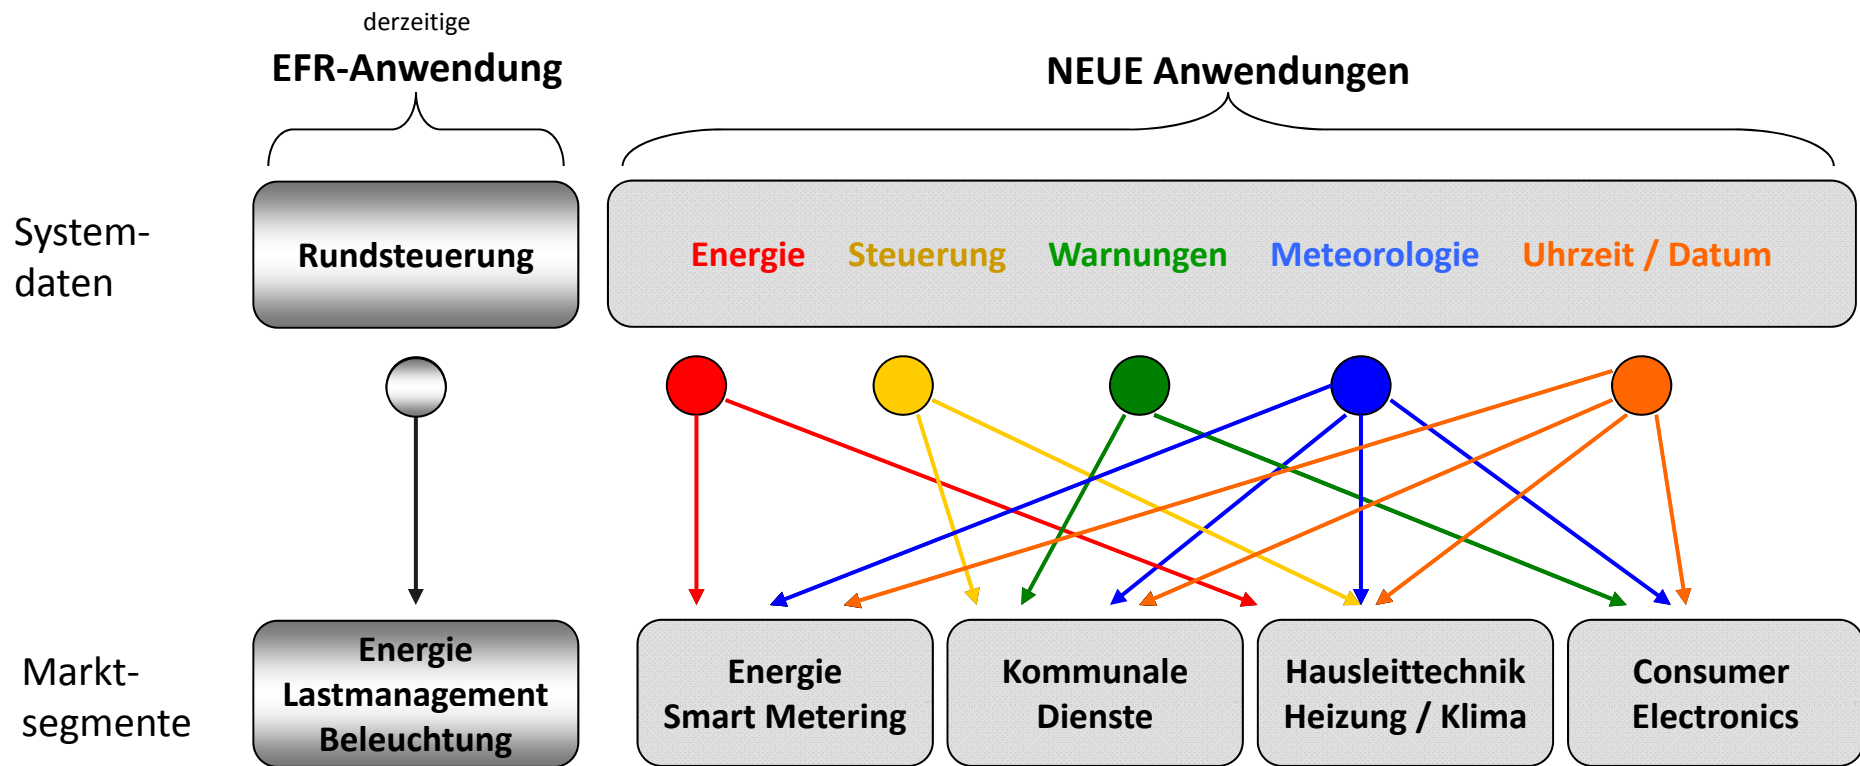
derzeitige
EFR-Anwendung

NEUE Anwendungen

System-
daten

Rundsteuerung

Energie Steuerung Warnungen Meteorologie Uhrzeit / Datum

Markt-
segmente

Energie
Lastmanagement
Beleuchtung

Energie
Smart Metering

Kommunale
Dienste

Hausleittechnik
Heizung / Klima

Consumer
Electronics